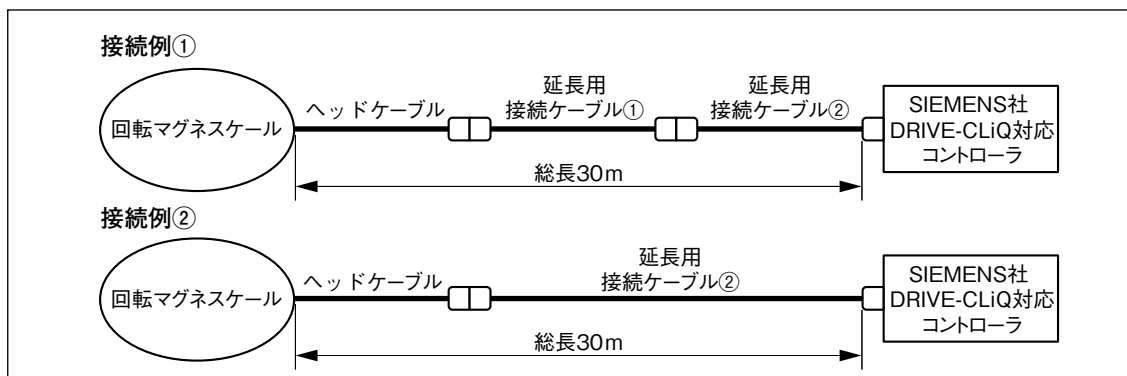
接続例①

回転マグネスケール

ヘッドケーブル

延長用
接続ケーブル①

延長用
接続ケーブル②

SIEMENS社
DRIVE-CLiQ対応
コントローラ

総長30m

接続例②

回転マグネスケール

ヘッドケーブル

延長用
接続ケーブル②

SIEMENS社
DRIVE-CLiQ対応
コントローラ

総長30m